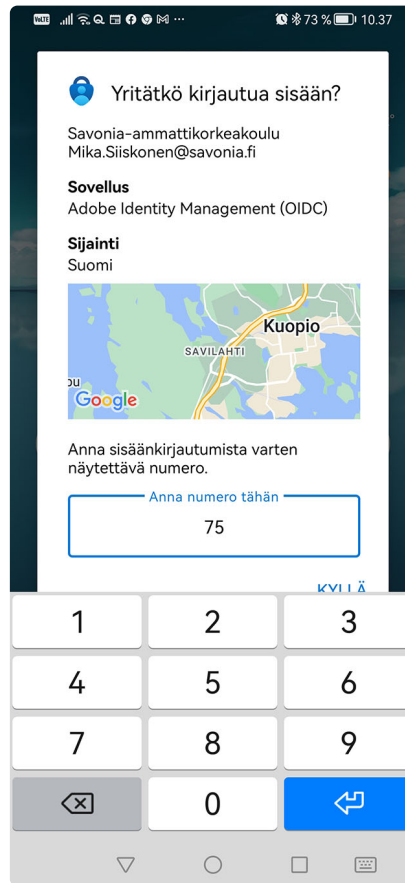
VoLTE ... 73 % 10.37

Yritätkö kirjautua sisään?

Savonia-ammattikorkeakoulu
Mika.Siiskonen@savonia.fi

Sovellus
Adobe Identity Management (OIDC)

Sijainti
Suomi

Kuopio
SAVILAHTI
Google

Anna sisäänkirjautumista varten näytettävä numero.

Anna numero tähän
75

KYLLÄ

1
2
3
4
5
6
7
8
9
0